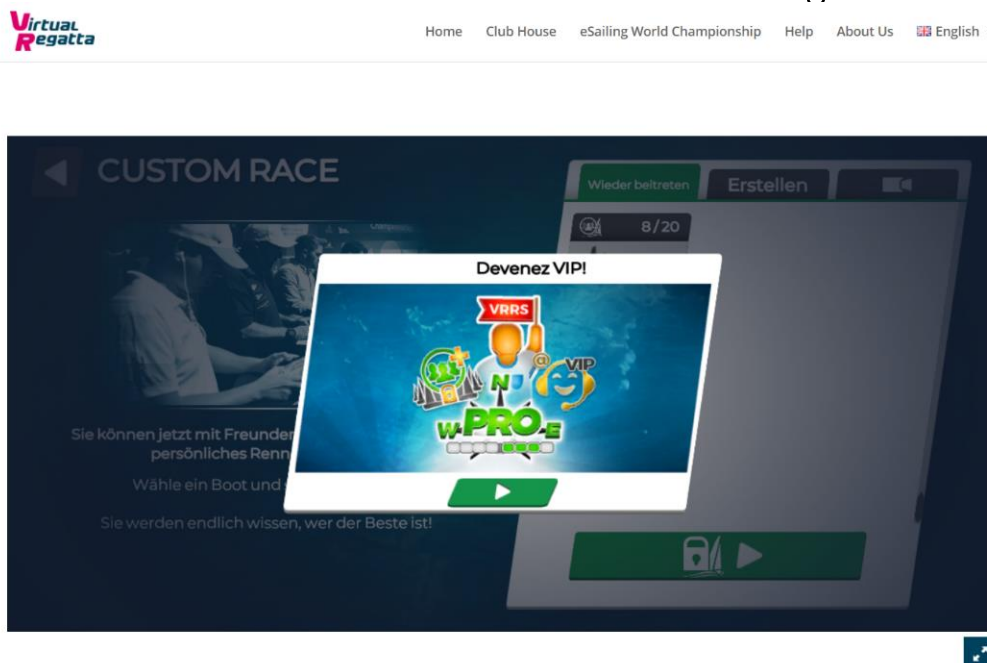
Virtual Regatta

Home Club House eSailing World Championship Help About Us English

CUSTOM RACE

Wieder beitreten Erstellen

8/20

Devenez VIP!

VRRS

VIP

W PRO E

Sie können jetzt mit Freunden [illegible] persönliches Renn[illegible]

Wähle ein Boot und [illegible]

Sie werden endlich wissen, wer der Beste ist!